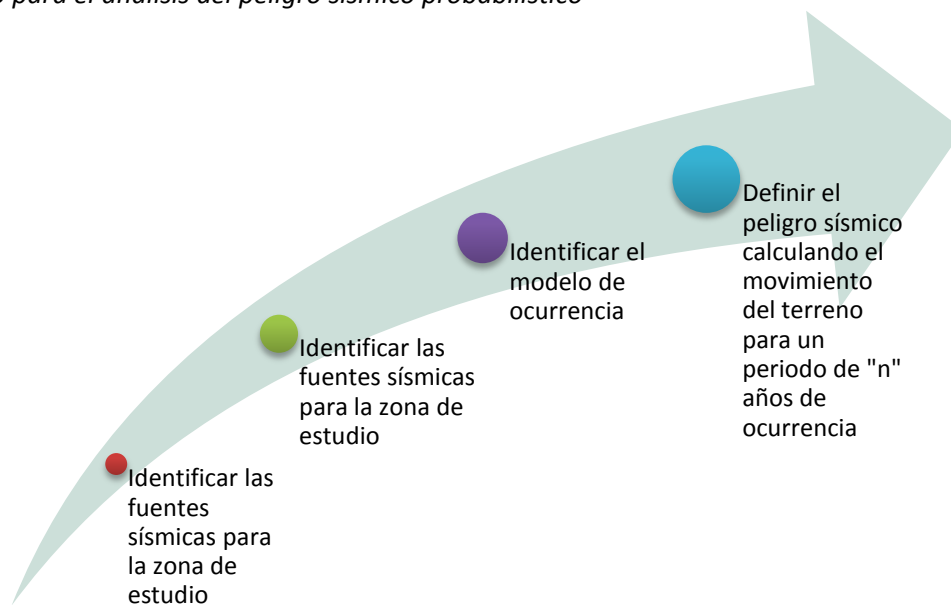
o para el análisis del peligro sísmico probabilístico

Identificar las fuentes sísmicas para la zona de estudio

Identificar las fuentes sísmicas para la zona de estudio

Identificar el modelo de ocurrencia

Definir el peligro sísmico calculando el movimiento del terreno para un periodo de "n" años de ocurrencia